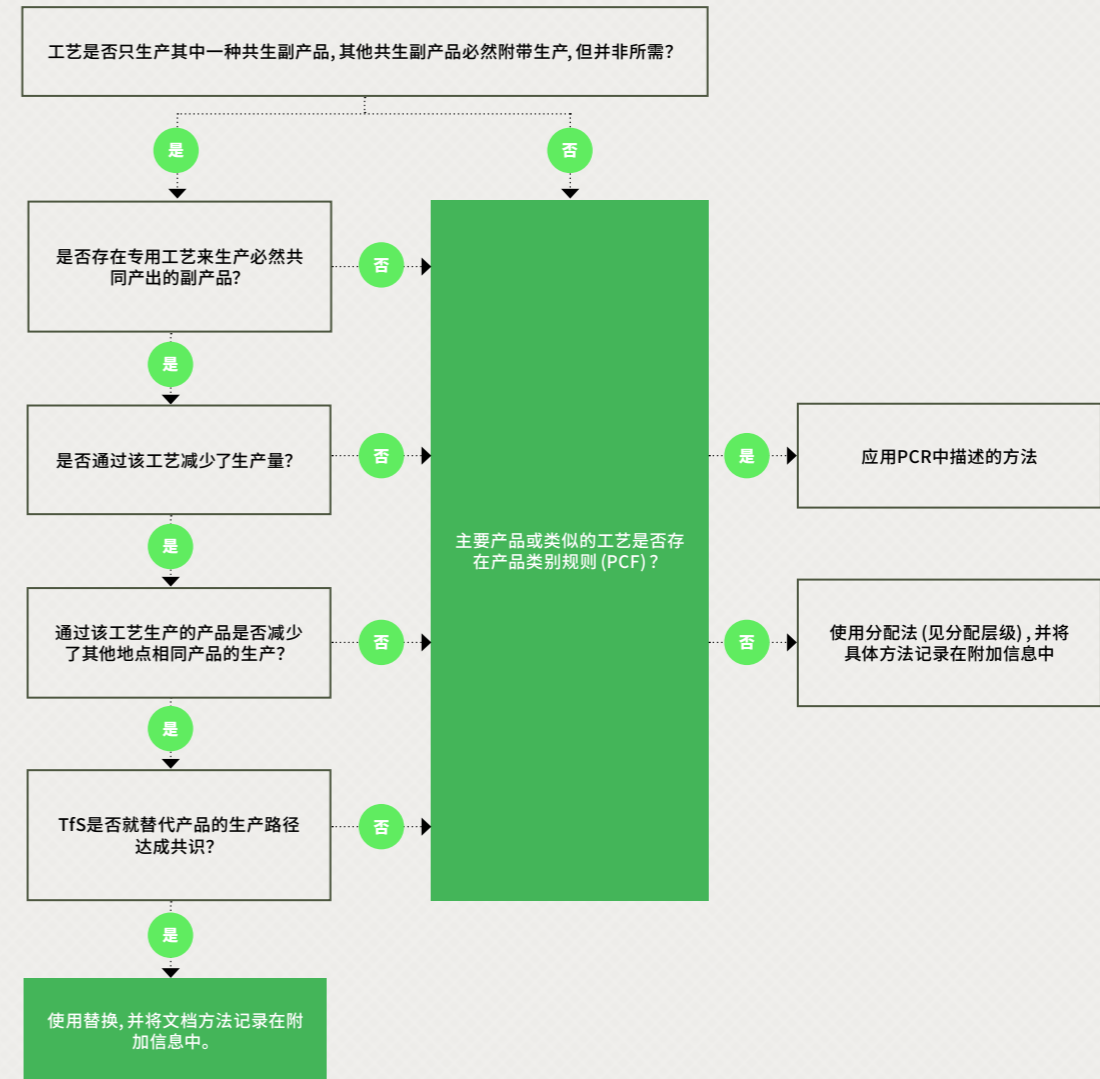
工艺是否只生产其中一种共生副产品, 其他共生副产品必然附带生产, 但并非所需?

是

否

是否存在专用工艺来生产必然共同产出的副产品?

否

是

是否通过该工艺减少了生产量?

否

是

通过该工艺生产的产品是否减少了其他地点相同产品的生产?

否

是

TfS是否就替代产品的生产路径达成共识?

否

是

使用替换, 并将文档方法记录在附加信息中。

主要产品或类似的工艺是否存在产品类别规则 (PCF) ?

是

应用PCR中描述的方法

否

使用分配法 (见分配层级) , 并将具体方法记录在附加信息中